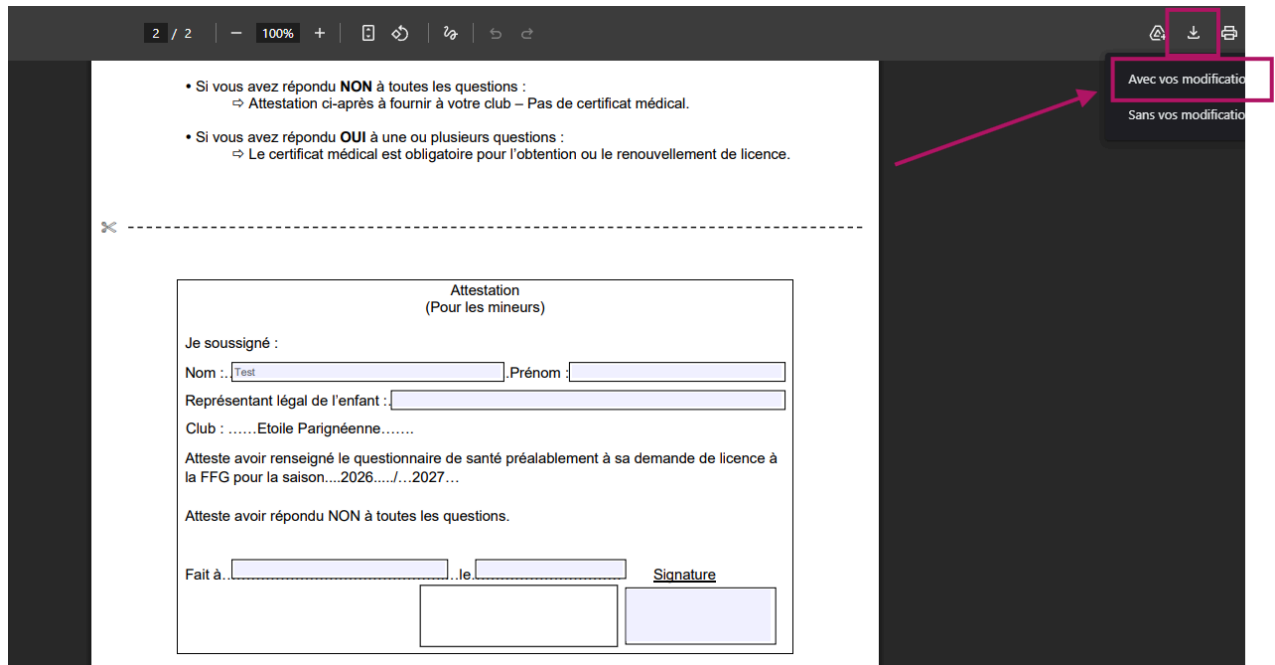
2 / 2 − 100% +

Avec vos modificatio
Sans vos modificatio

• Si vous avez répondu **NON** à toutes les questions :
⇨ Attestation ci-après à fournir à votre club – Pas de certificat médical.

• Si vous avez répondu **OUI** à une ou plusieurs questions :
⇨ Le certificat médical est obligatoire pour l'obtention ou le renouvellement de licence.

Attestation
(Pour les mineurs)

Je soussigné :

Nom :..Test .Prénom :

Représentant légal de l'enfant :

Club : ……Etoile Parignéenne…….

Atteste avoir renseigné le questionnaire de santé préalablement à sa demande de licence à la FFG pour la saison....2026...../…2027…

Atteste avoir répondu NON à toutes les questions.

Fait à.. ..le. Signature